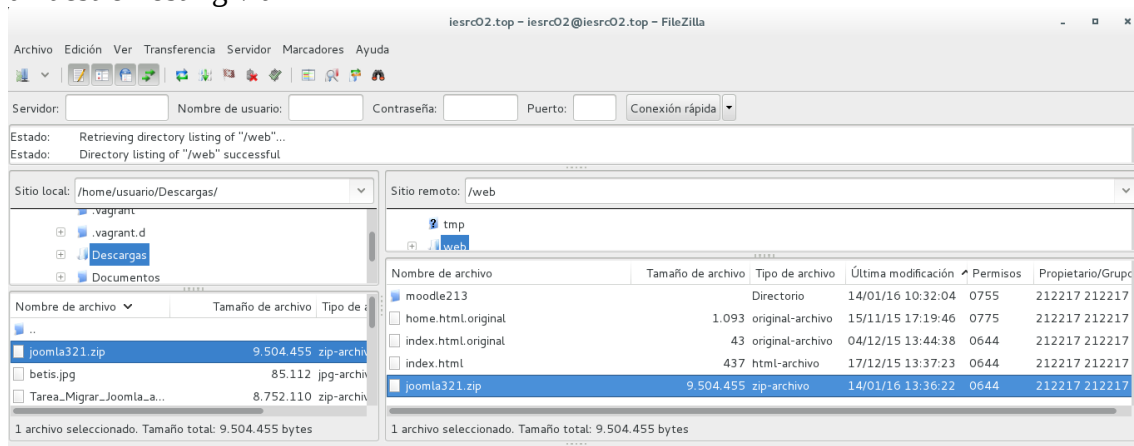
iesrc02.top - iesrc02@iesrc02.top - FileZilla

Archivo Edición Ver Transferencia Servidor Marcadores Ayuda

Servidor: Nombre de usuario: Contraseña: Puerto: Conexión rápida

Estado: Retrieving directory listing of "/web"...
Estado: Directory listing of "/web" successful

Sitio local: /home/usuario/Descargas/

.vagrant
.vagrant.d
Descargas
Documentos

| Nombre de archivo | Tamaño de archivo | Tipo de a |
|---|---|---|
| .. | | |
| joomla321.zip | 9.504.455 | zip-archiv |
| betis.jpg | 85.112 | jpg-archiv |
| Tarea_Migrar_Joomla_a... | 8.752.110 | zip-archiv |

1 archivo seleccionado. Tamaño total: 9.504.455 bytes

Sitio remoto: /web

tmp
web

| Nombre de archivo | Tamaño de archivo | Tipo de archivo | Última modificación | Permisos | Propietario/Grupo |
|---|---|---|---|---|---|
| moodle213 | | Directorio | 14/01/16 10:32:04 | 0755 | 212217 212217 |
| home.html.original | 1.093 | original-archivo | 15/11/15 17:19:46 | 0775 | 212217 212217 |
| index.html.original | 43 | original-archivo | 04/12/15 13:44:38 | 0644 | 212217 212217 |
| index.html | 437 | html-archivo | 17/12/15 13:37:23 | 0644 | 212217 212217 |
| joomla321.zip | 9.504.455 | zip-archivo | 14/01/16 13:36:22 | 0644 | 212217 212217 |

1 archivo seleccionado. Tamaño total: 9.504.455 bytes